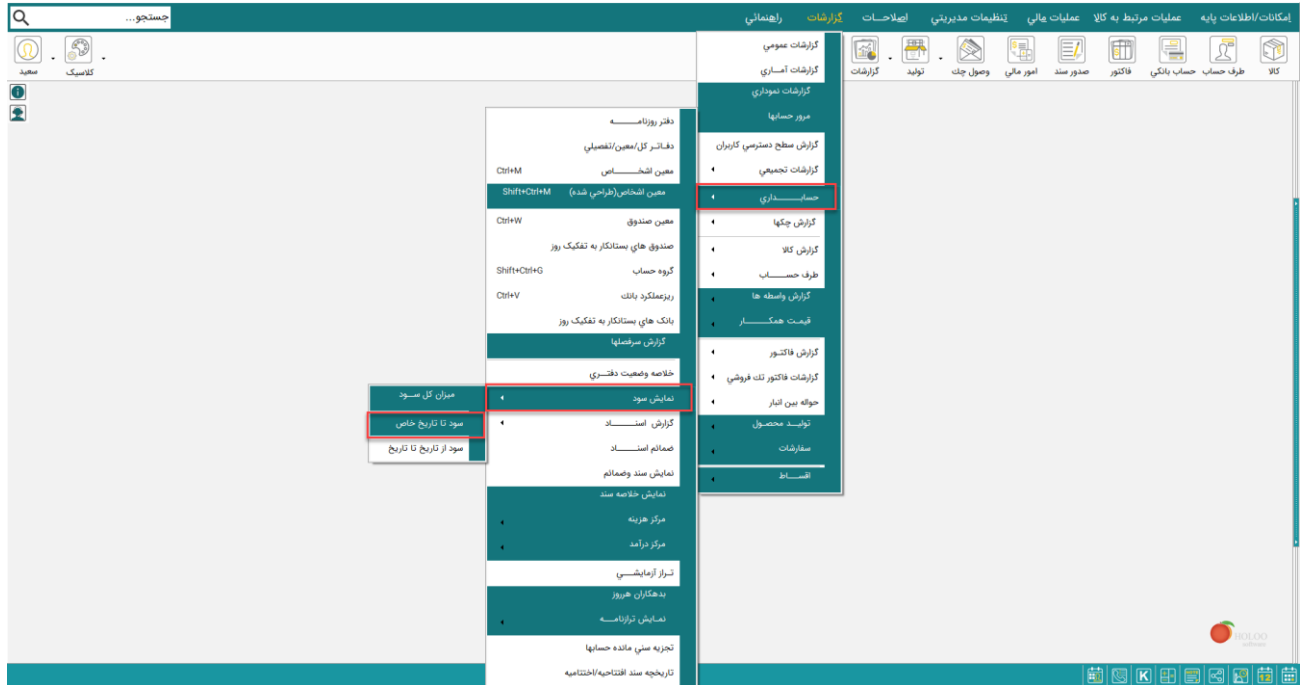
امکانات/اطلاعات پایه
عملیات مرتبط به کالا
عملیات مالی
تنظیمات مدیریتی
اصلاحات
گزارشات
راهنمائی
جستجو...

کالا
طرف حساب
حساب بانکی
فاکتور
صدور سند
امور مالی
وصول چک
تولید
گزارشات
کلاسیک
سعید

گزارشات عمومی
گزارشات آماری
گزارشات نموداری
مرور حسابها
گزارش سطح دسترسی کاربران
گزارشات تجمیعی
حسابداری
گزارش چکها
گزارش کالا
طرف حساب
گزارش واسطه ها
قیمت همکار
گزارش فاکتور
گزارشات فاکتور تک فروشی
حواله بین انبار
تولید محصول
سفارشات
اقساط

دفتر روزنامه
دفاتر کل/معین/تفصیلی
معین اشخاص Ctrl+M
معین اشخاص(طراحی شده) Shift+Ctrl+M
معین صندوق Ctrl+W
صندوق های بستانکار به تفکیک روز
گروه حساب Shift+Ctrl+G
ریزعملکرد بانک Ctrl+V
بانک های بستانکار به تفکیک روز
گزارش سرفصلها
خلاصه وضعیت دفتری
نمایش سود
گزارش اسناد
ضمائم اسناد
نمایش سند وضمائم
نمایش خلاصه سند
مرکز هزینه
مرکز درآمد
تراز آزمایشی
بدهکاران هرروز
نمایش ترازنامه
تجزیه سنی مانده حسابها
تاریخچه سند افتتاحیه/اختتامیه

میزان کل سود
سود تا تاریخ خاص
سود از تاریخ تا تاریخ

HOLOO